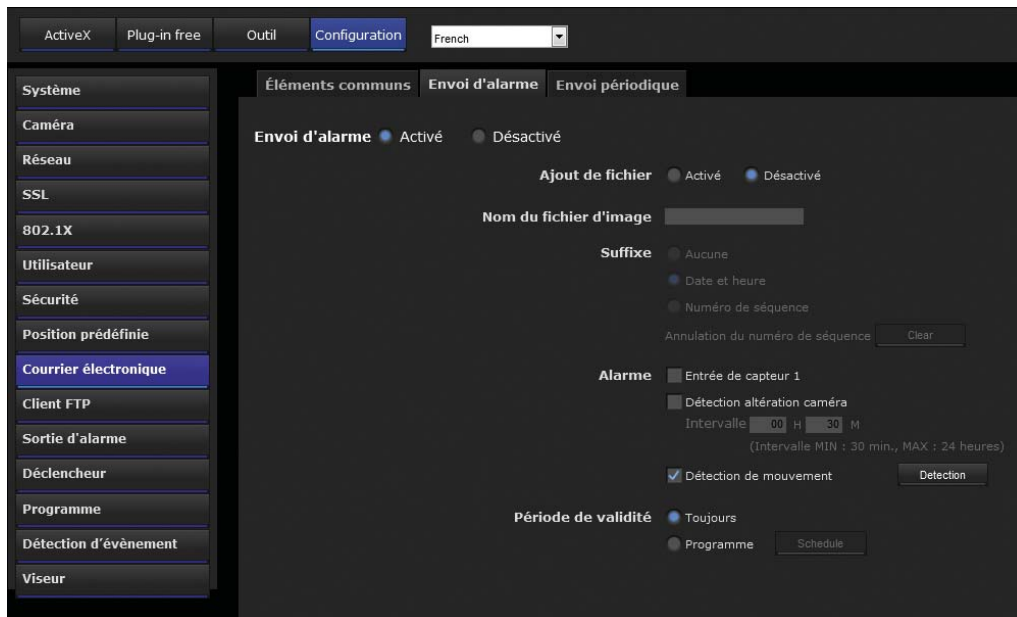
ActiveX Plug-in free Outil Configuration French

Système
Caméra
Réseau
SSL
802.1X
Utilisateur
Sécurité
Position prédéfinie
Courrier électronique
Client FTP
Sortie d'alarme
Déclencheur
Programme
Détection d'évènement
Viseur

Éléments communs Envoi d'alarme Envoi périodique

Envoi d'alarme Activé Désactivé

Ajout de fichier Activé Désactivé

Nom du fichier d'image

Suffixe Aucune
Date et heure
Numéro de séquence
Annulation du numéro de séquence Clear

Alarme Entrée de capteur 1
Détection altération caméra
Intervalle 00 H 30 M
(Intervalle MIN : 30 min., MAX : 24 heures)
Détection de mouvement Detection

Période de validité Toujours
Programme Schedule